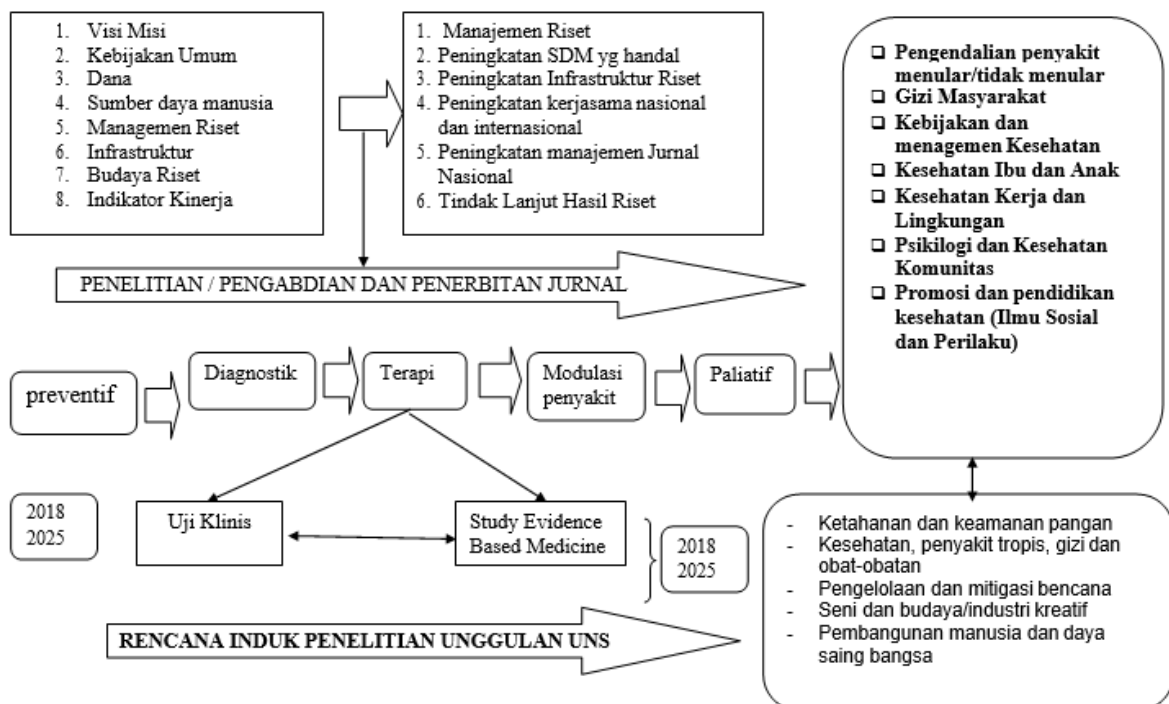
1. Visi Misi
2. Kebijakan Umum
3. Dana
4. Sumber daya manusia
5. Managemen Riset
6. Infrastruktur
7. Budaya Riset
8. Indikator Kinerja

1. Manajemen Riset
2. Peningkatan SDM yg handal
3. Peningkatan Infrastruktur Riset
4. Peningkatan kerjasama nasional dan internasional
5. Peningkatan manajemen Jurnal Nasional
6. Tindak Lanjut Hasil Riset

❑ Pengendalian penyakit menular/tidak menular
❑ Gizi Masyarakat
❑ Kebijakan dan menagemen Kesehatan
❑ Kesehatan Ibu dan Anak
❑ Kesehatan Kerja dan Lingkungan
❑ Psikilogi dan Kesehatan Komunitas
❑ Promosi dan pendidikan kesehatan (Ilmu Sosial dan Perilaku)

PENELITIAN / PENGABDIAN DAN PENERBITAN JURNAL

preventif

Diagnostik

Terapi

Modulasi penyakit

Paliatif

2018
2025

Uji Klinis

Study Evidence Based Medicine

2018
2025

- Ketahanan dan keamanan pangan
- Kesehatan, penyakit tropis, gizi dan obat-obatan
- Pengelolaan dan mitigasi bencana
- Seni dan budaya/industri kreatif
- Pembangunan manusia dan daya saing bangsa

RENCANA INDUK PENELITIAN UNGGULAN UNS